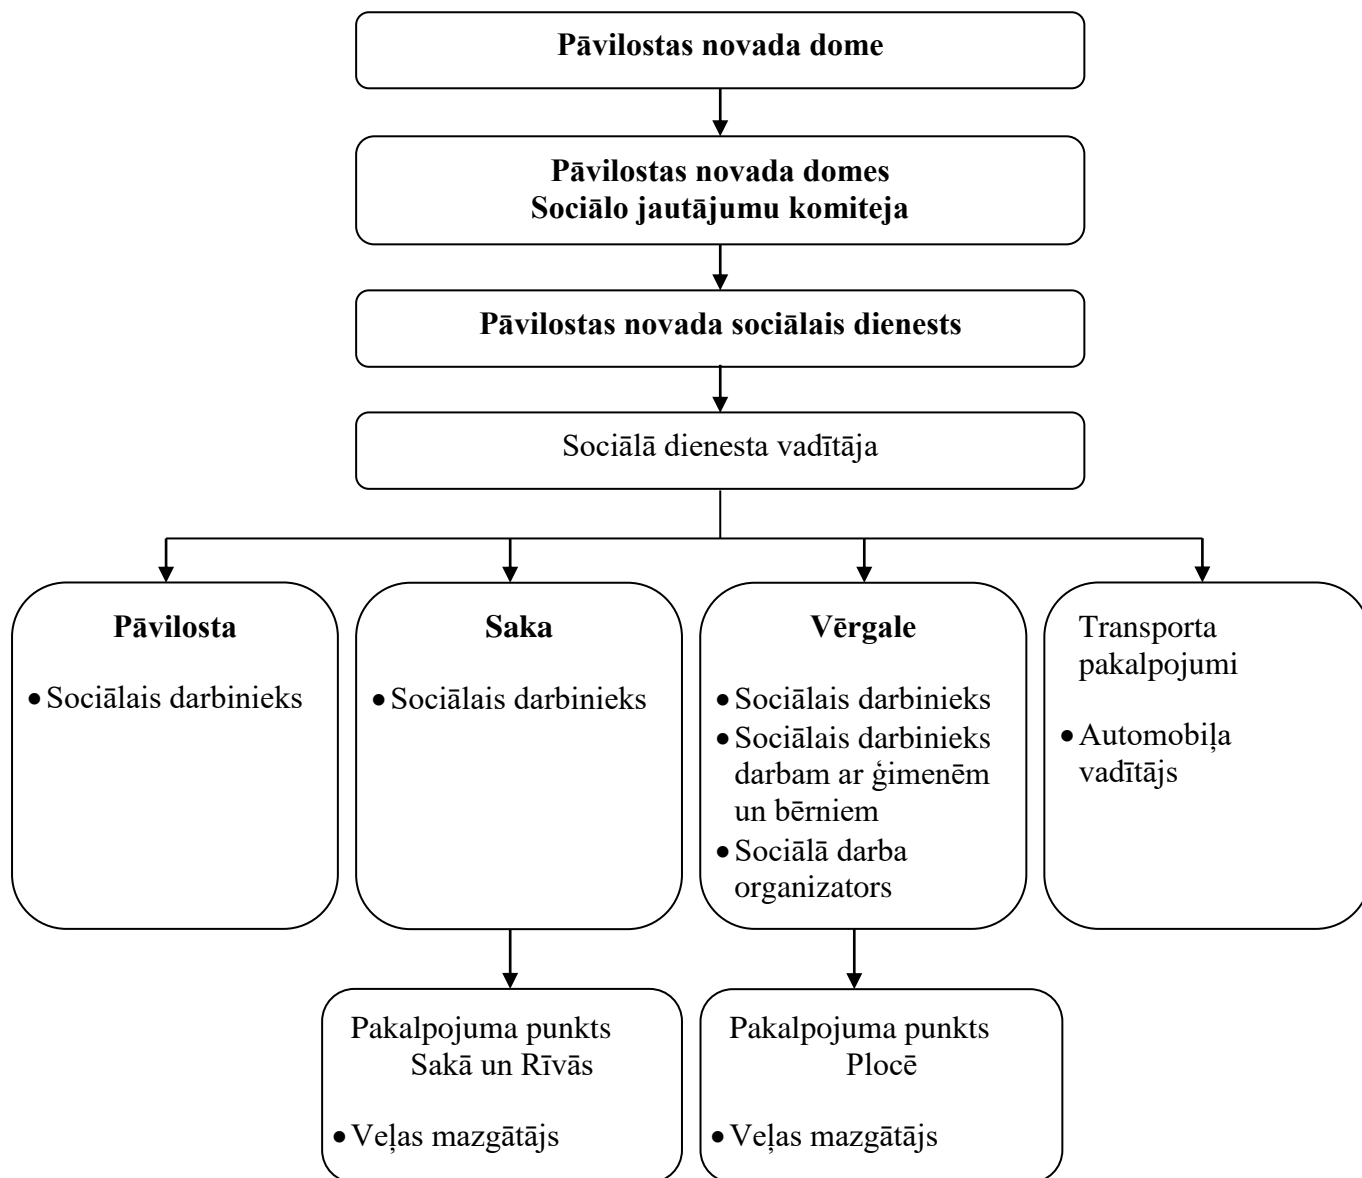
Pāvilostas novada dome

Pāvilostas novada domes Sociālo jautājumu komiteja

Pāvilostas novada sociālais dienests

Sociālā dienesta vadītāja

Pāvilosta

- Sociālais darbinieks

Saka

- Sociālais darbinieks

Vērgale

- Sociālais darbinieks
- Sociālais darbinieks darbam ar ģimenēm un bērniem
- Sociālā darba organizators

Transporta pakalpojumi

- Automobiļa vadītājs

Pakalpojuma punkts Sakā un Rīvās

- Veļas mazgātājs

Pakalpojuma punkts Plocē

- Veļas mazgātājs